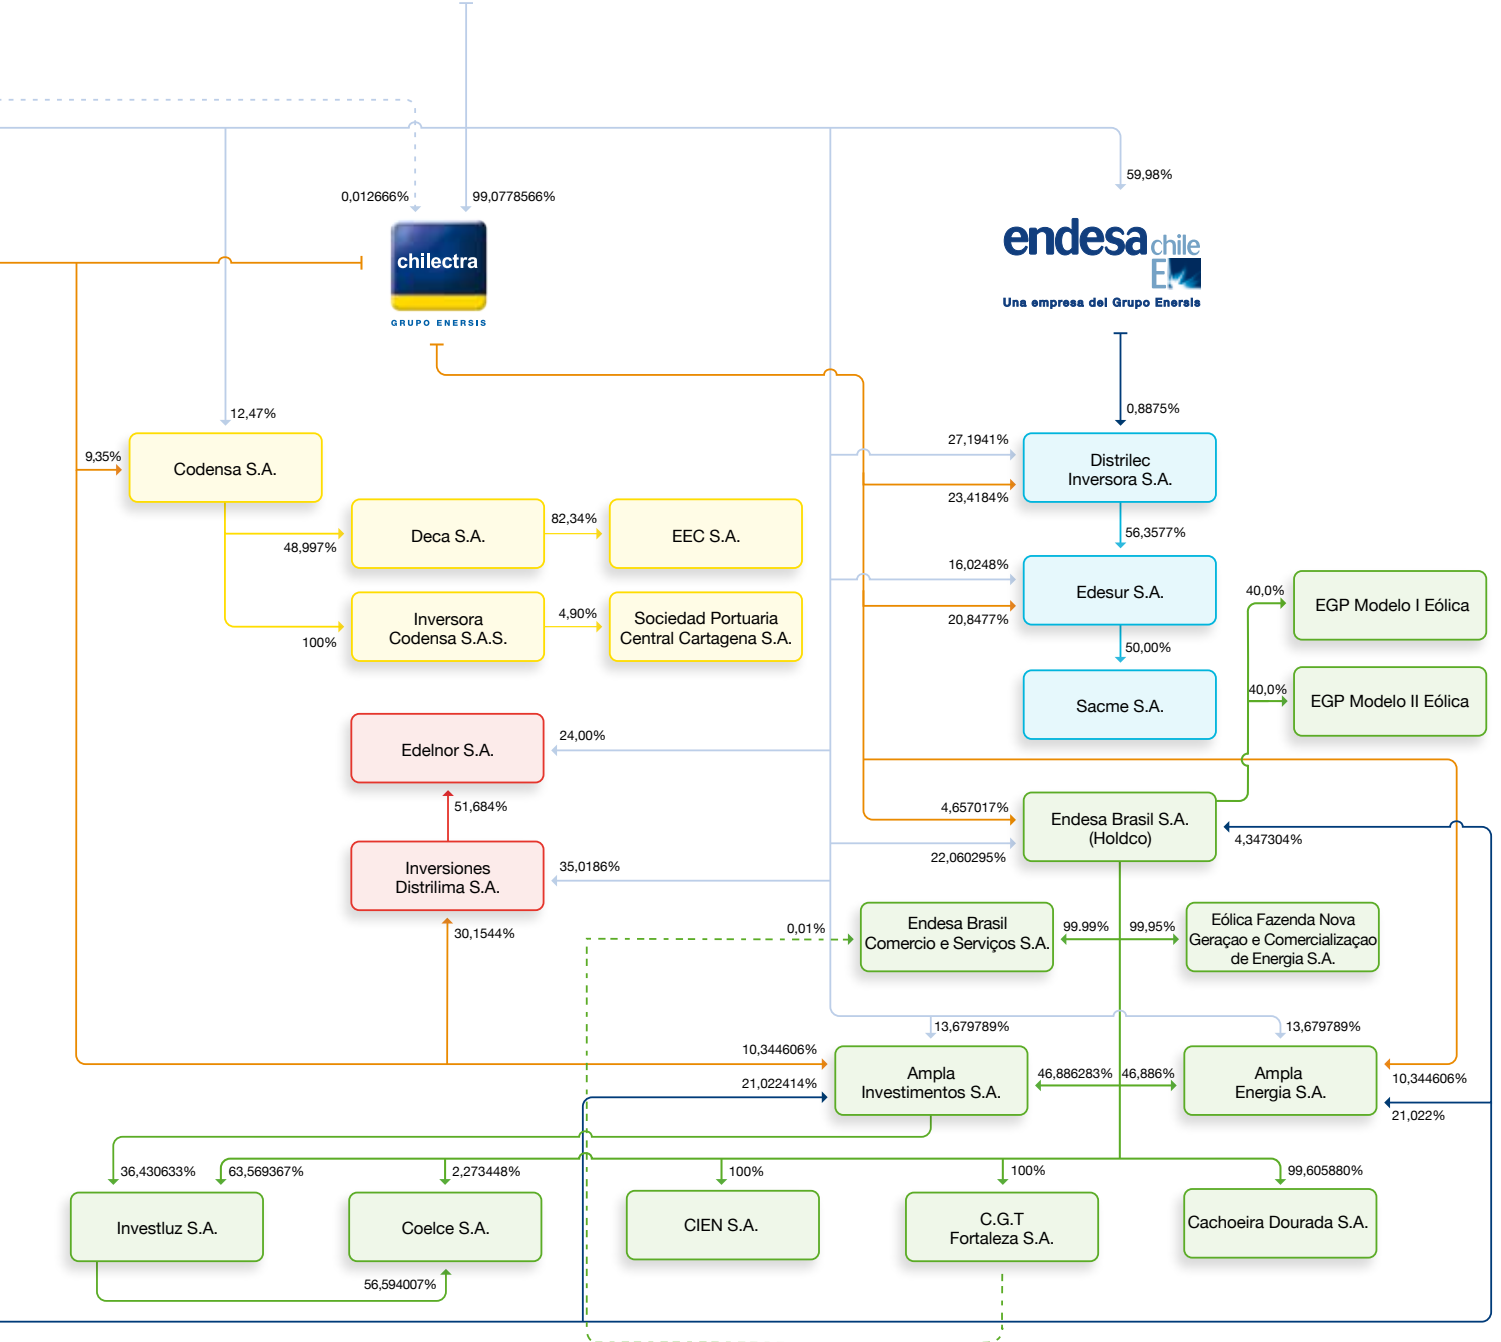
0,012666%
99,0778566%
59,98%
chilectra
GRUPO ENERSIS
endesa chile
Una empresa del Grupo Enersis
12,47%
0,8875%
9,35%
Codensa S.A.
27,1941%
Distrilec Inversora S.A.
23,4184%
82,34%
Deca S.A.
EEC S.A.
48,997%
56,3577%
16,0248%
Edesur S.A.
4,90%
Inversora Codensa S.A.S.
Sociedad Portuaria Central Cartagena S.A.
20,8477%
40,0%
EGP Modelo I Eólica
100%
50,00%
Sacme S.A.
40,0%
EGP Modelo II Eólica
Edelnor S.A.
24,00%
51,684%
4,657017%
Endesa Brasil S.A. (Holdco)
22,060295%
4,347304%
Inversiones Distrilima S.A.
35,0186%
30,1544%
0,01%
Endesa Brasil Comercio e Serviços S.A.
99.99%
99,95%
Eólica Fazenda Nova Geraçao e Comercializaçao de Energia S.A.
13,679789%
13,679789%
10,344606%
Ampla Investimentos S.A.
46,886283%
46,886%
Ampla Energia S.A.
10,344606%
21,022414%
21,022%
36,430633%
63,569367%
2,273448%
100%
100%
99,605880%
Investluz S.A.
Coelce S.A.
CIEN S.A.
C.G.T Fortaleza S.A.
Cachoeira Dourada S.A.
56,594007%